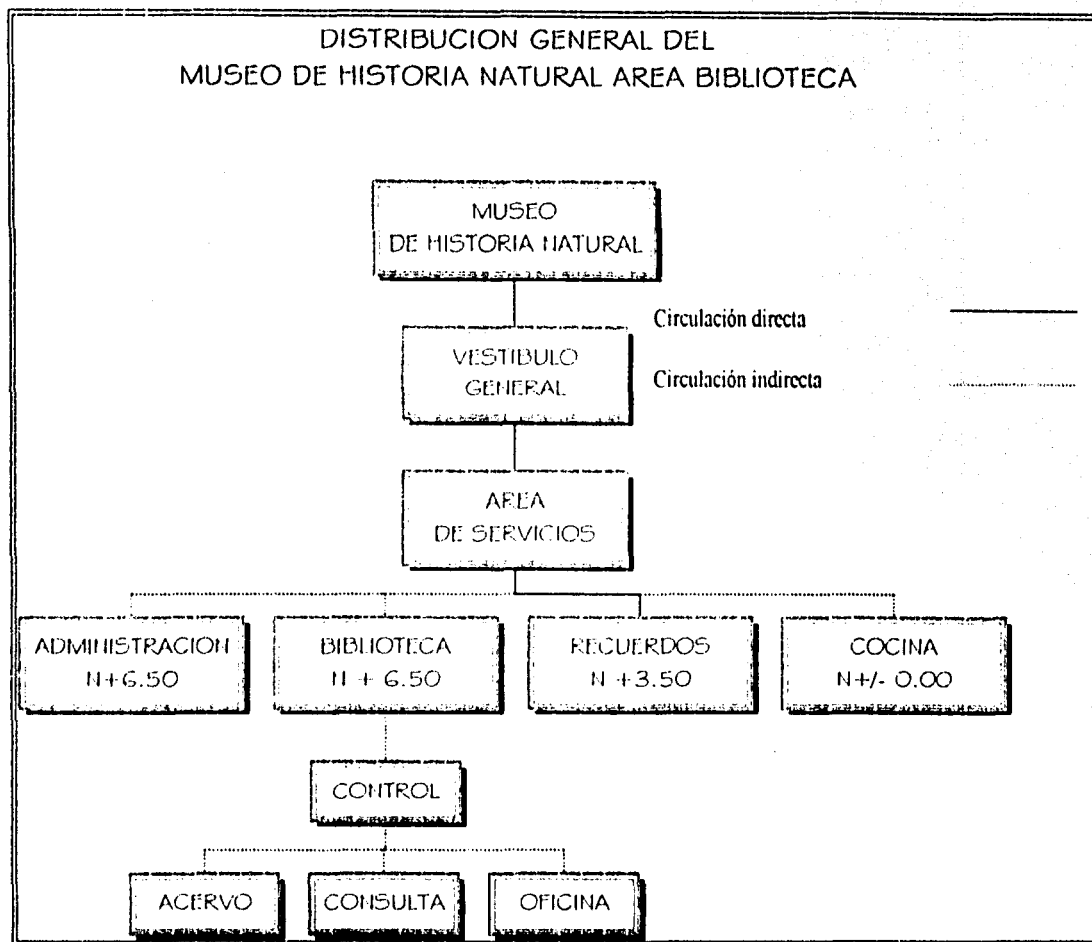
DISTRIBUCION GENERAL DEL
MUSEO DE HISTORIA NATURAL AREA BIBLIOTECA

MUSEO
DE HISTORIA NATURAL

Circulación directa

Circulación indirecta

VESTIBULO
GENERAL

AREA
DE SERVICIOS

ADMINISTRACION
N+6.50

BIBLIOTECA
N + 6.50

RECUERDOS
N +3.50

COCINA
N+/- 0.00

CONTROL

ACERVO

CONSULTA

OFICINA